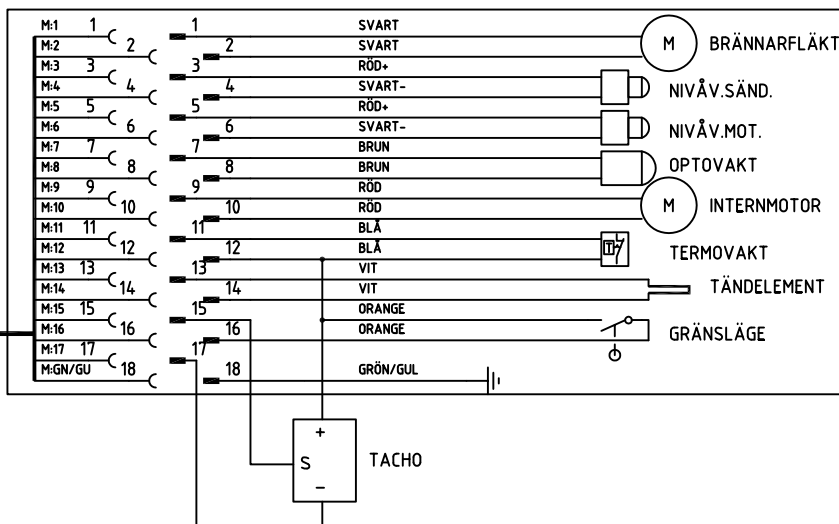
M:1 1
M:2 2
M:3 3
M:4 4
M:5 5
M:6 6
M:7 7
M:8 8
M:9 9
M:10 10
M:11 11
M:12 12
M:13 13
M:14 14
M:15 15
M:16 16
M:17 17
M:GN/GU 18

1 SVART
2 SVART
3 RÖD+
4 SVART-
5 RÖD+
6 SVART-
7 BRUN
8 BRUN
9 RÖD
10 RÖD
11 BLÅ
12 BLÅ
13 VIT
14 VIT
15 ORANGE
16 ORANGE
17
18 GRÖN/GUL

M BRÄNNARFLÄKT
NIVÅV.SÄND.
NIVÅV.MOT.
OPTOVAKT
M INTERNMOTOR
TERMOVAKT
TÄNDELEMENT
GRÄNSLÄGE

+
S
−
TACHO